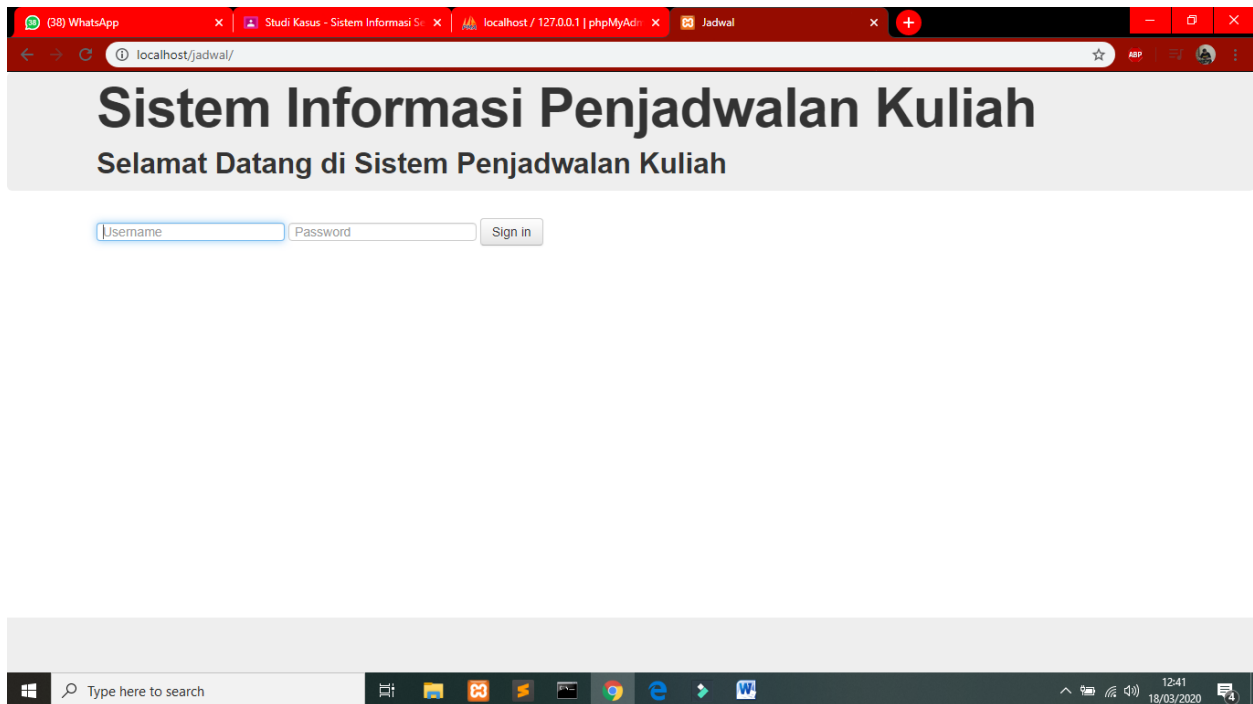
(38) WhatsApp
Studi Kasus - Sistem Informasi Se
localhost / 127.0.0.1 | phpMyAdm
Jadwal

localhost/jadwal/

ABP

Sistem Informasi Penjadwalan Kuliah

Selamat Datang di Sistem Penjadwalan Kuliah

Username
Password
Sign in

Type here to search

12:41
18/03/2020

4